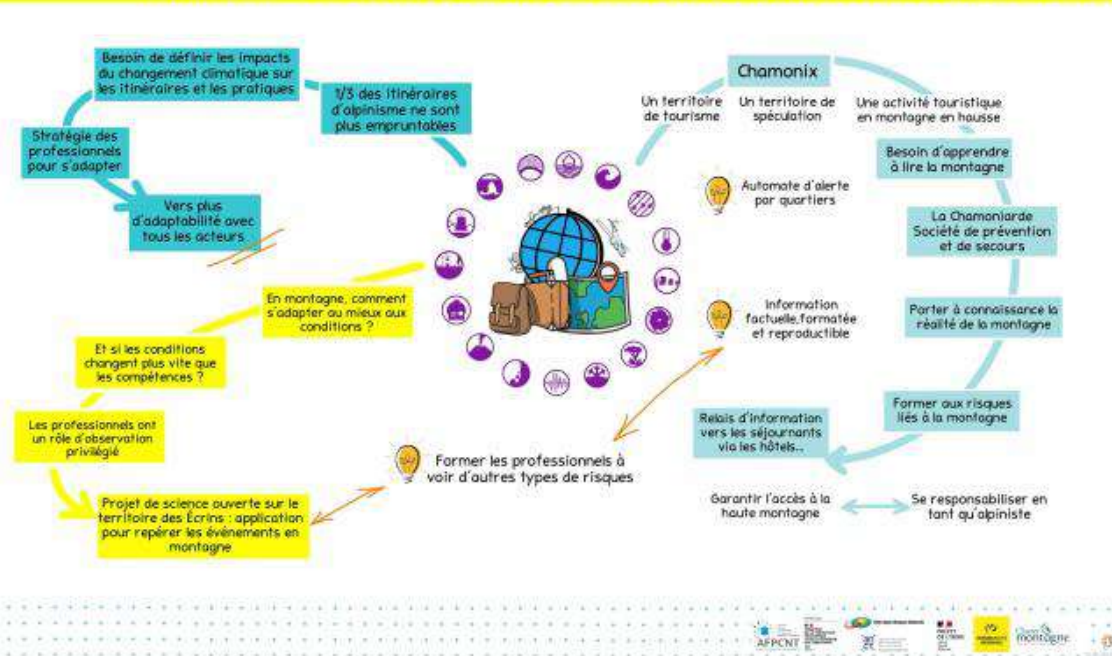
Besoin de définir les impacts du changement climatique sur les itinéraires et les pratiques

1/3 des itinéraires d'alpinisme ne sont plus empruntables

Stratégie des professionnels pour s'adapter

Vers plus d'adaptabilité avec tous les acteurs

En montagne, comment s'adapter au mieux aux conditions ?

Et si les conditions changent plus vite que les compétences ?

Les professionnels ont un rôle d'observation privilégié

Projet de science ouverte sur le territoire des Écrins : application pour repérer les événements en montagne

Former les professionnels à voir d'autres types de risques

Chamonix

Un territoire de tourisme

Un territoire de spéculation

Une activité touristique en montagne en hausse

Besoin d'apprendre à lire la montagne

Automate d'alerte par quartiers

La Chamoniarde Société de prévention et de secours

Porter à connaissance la réalité de la montagne

Information factuelle,formatée et reproductible

Former aux risques liés à la montagne

Relais d'information vers les séjournants via les hôtels...

Garantir l'accès à la haute montagne

Se responsabiliser en tant qu'alpiniste

AFPCNT

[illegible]

montagne